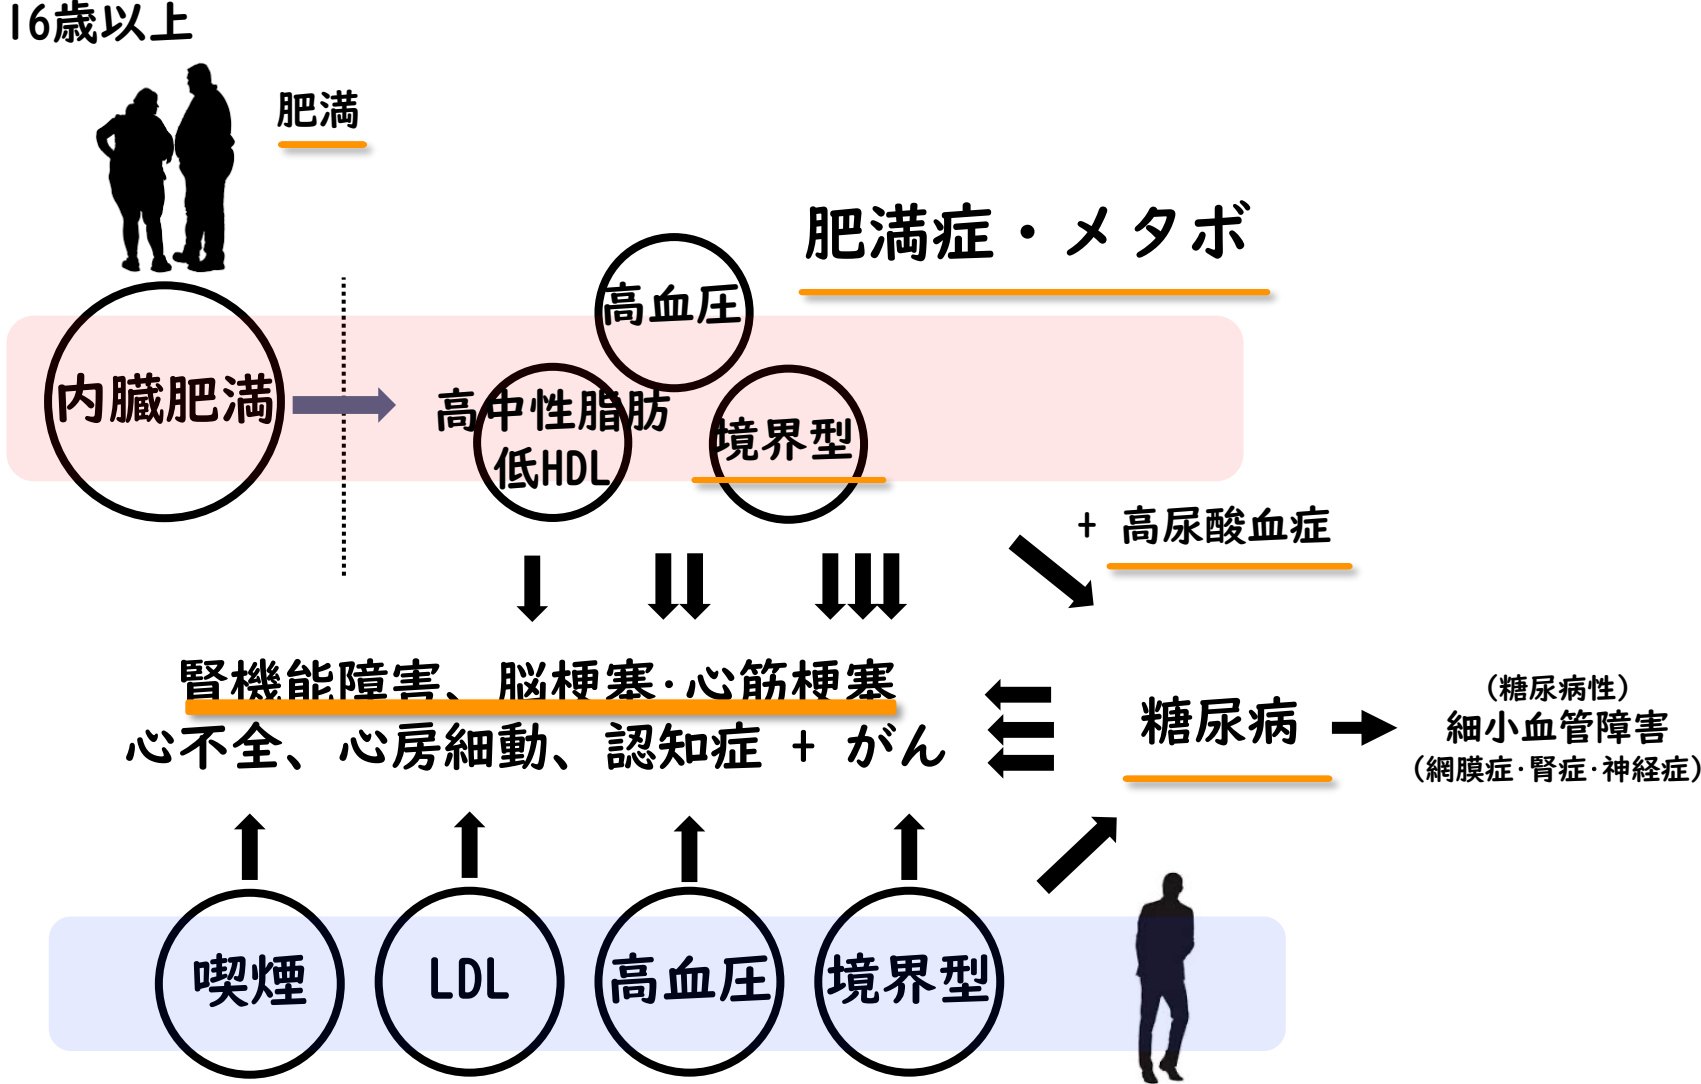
16歳以上

肥満

肥満症・メタボ

内臓肥満

高血圧

高中性脂肪
低HDL

境界型

+ 高尿酸血症

腎機能障害、脳梗塞·心筋梗塞
心不全、心房細動、認知症 + がん

糖尿病

(糖尿病性)
細小血管障害
(網膜症·腎症·神経症)

喫煙

LDL

高血圧

境界型